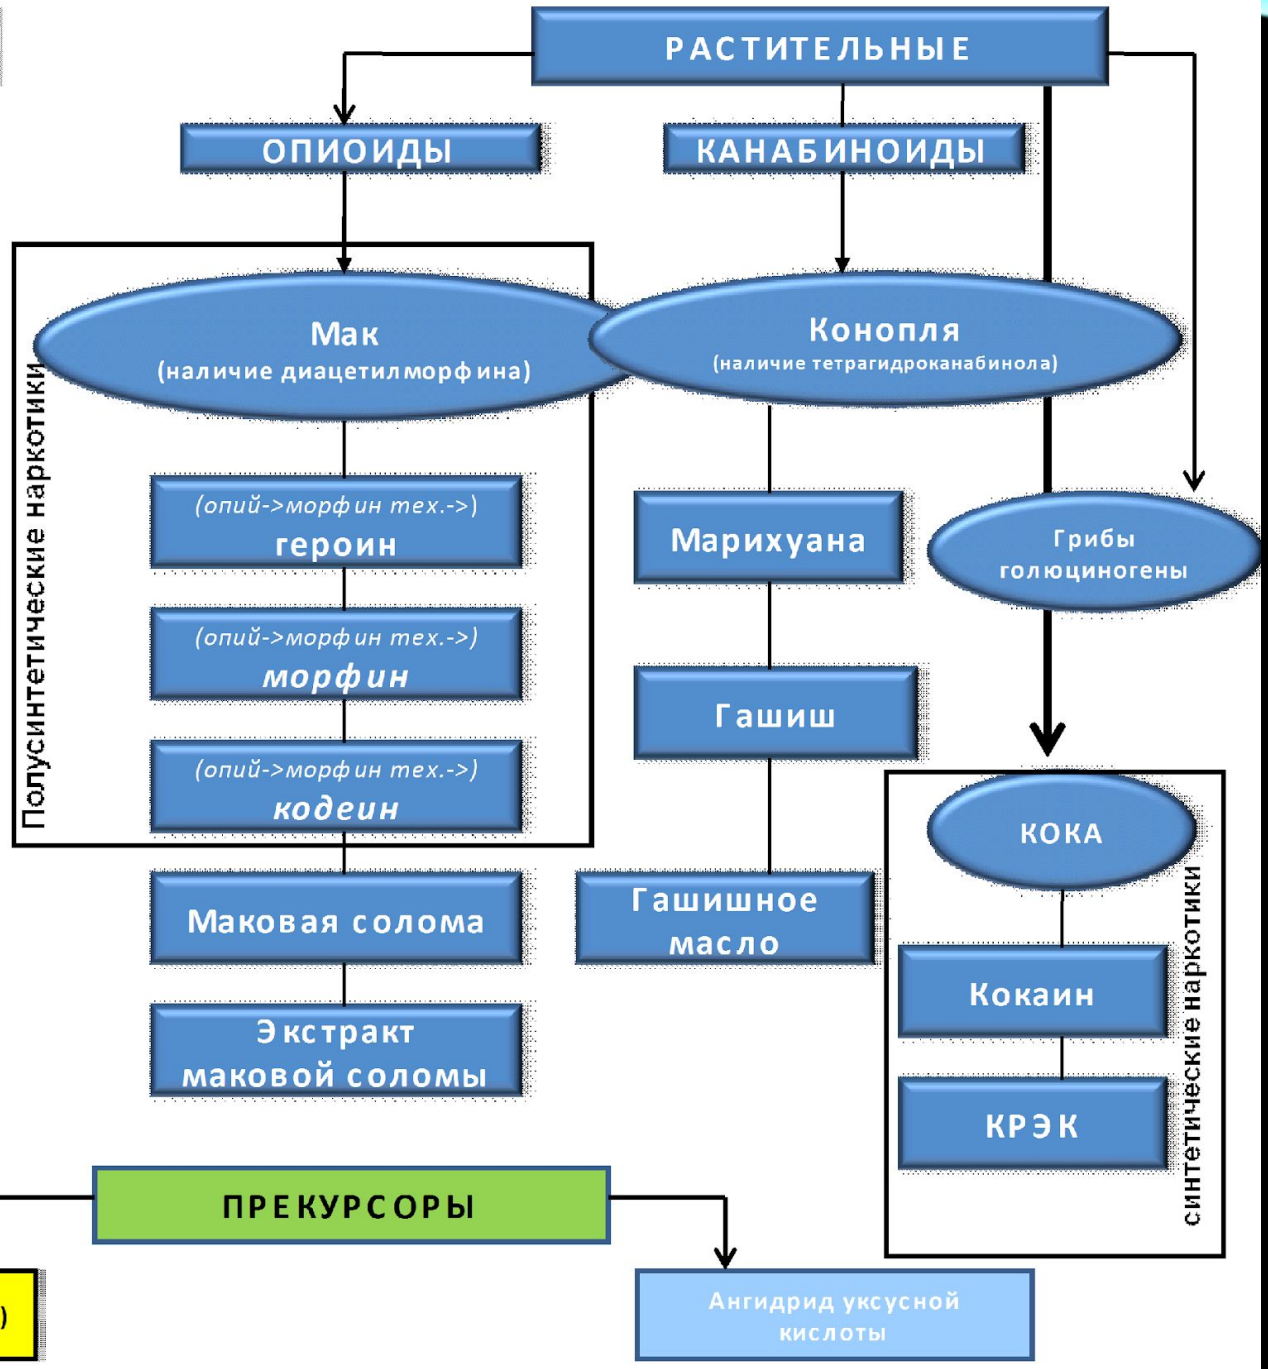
РАСТИТЕЛЬНЫЕ

ОПИОИДЫ

КАНАБИНОИДЫ

Мак
(наличие диацетилморфина)

Конопля
(наличие тетрагидроканабинола)

Полусинтетические наркотики

(опий->морфин тех.->)
героин

(опий->морфин тех.->)
морфин

(опий->морфин тех.->)
кодеин

Маковая солома

Экстракт маковой соломы

Марихуана

Гашиш

Гашишное масло

Грибы голюциногены

КОКА

Кокаин

КРЭК

синтетические наркотики

ПРЕКУРСОРЫ

Ангидрид уксусной кислоты

)